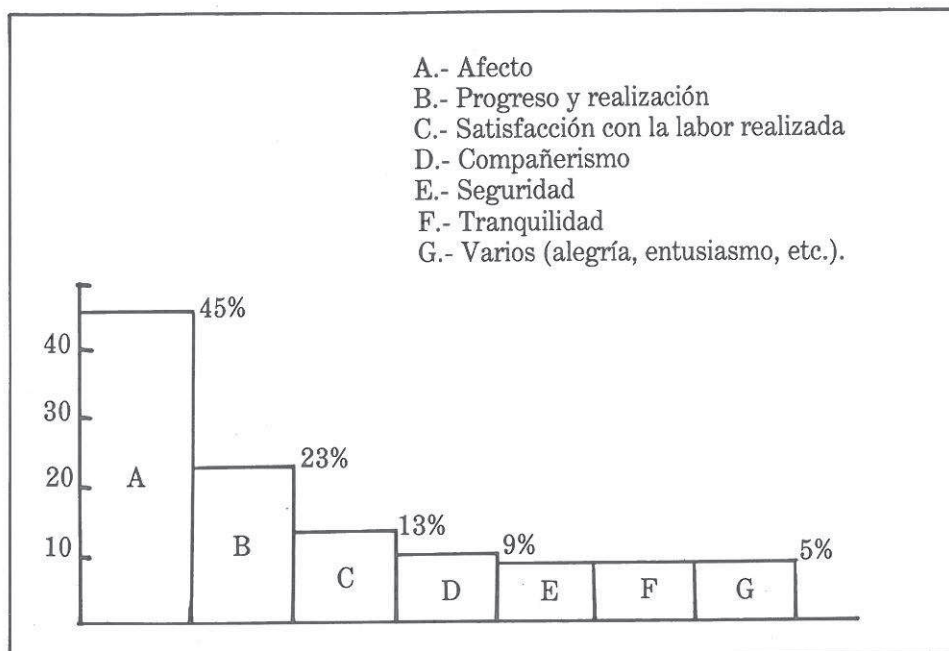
A.- Afecto
B.- Progreso y realización
C.- Satisfacción con la labor realizada
D.- Compañerismo
E.- Seguridad
F.- Tranquilidad
G.- Varios (alegría, entusiasmo, etc.).

40
30
20
10

45%
23%
13%
9%
5%

A
B
C
D
E
F
G